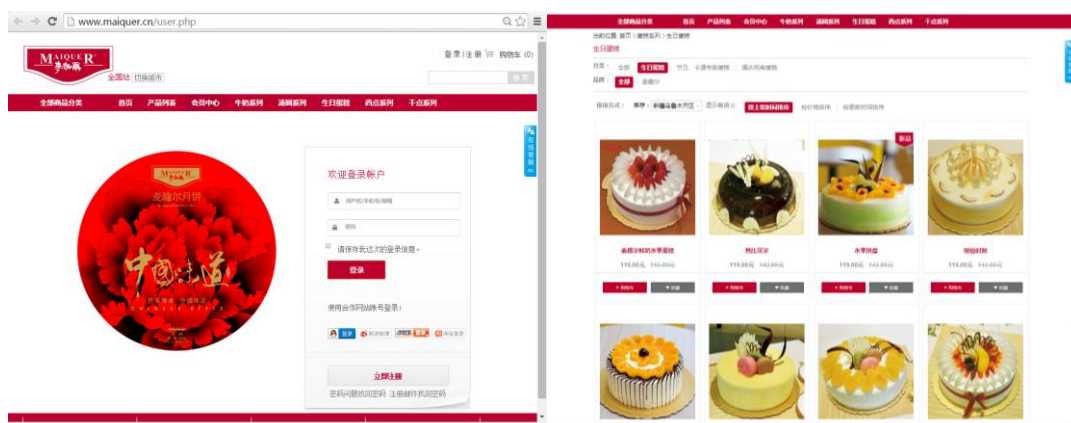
www.maiquer.cn/user.php

MAIQUER 麦趣尔

全国站 切换城市

登录 | 注册 购物车 (0)

搜索

全部商品分类 首页 产品列表 会员中心 牛奶系列 涌网系列 生日蛋糕 西点系列 干点系列

麦趣尔月饼

中国味道

欢迎登录帐户

用户名/手机号/邮箱

密码

请保存我这次的登录信息。

登录

使用合作网站账号登录：

登录 新浪微博 淘宝登录

立即注册

密码问题找回密码 注册邮件找回密码

全部商品分类 首页 产品列表 会员中心 牛奶系列 涌网系列 生日蛋糕 西点系列 干点系列

当前位置 首页 > 蛋糕系列 > 生日蛋糕

生日蛋糕

分类： 全部 生日蛋糕 节日、卡通专题蛋糕 婚庆祝寿蛋糕

品牌： 全部 麦趣尔

排序方式： 乌鲁木齐 新疆乌鲁木齐 显示有货

新品

119.00元 142.00元

119.00元 142.00元

119.00元 142.00元

119.00元 142.00元